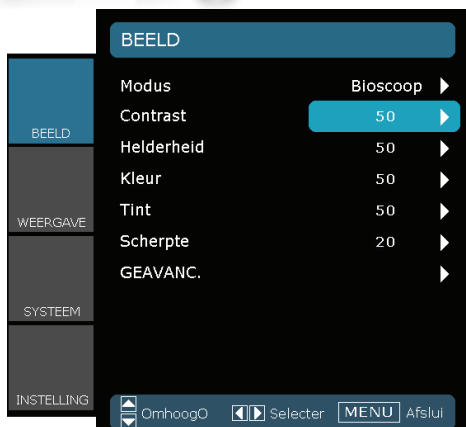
BEELD

BEELD
WEERGAVE
SYSTEEM
INSTELLING

| | |
|---|---|
| Modus | Bioscoop |
| Contrast | 50 |
| Helderheid | 50 |
| Kleur | 50 |
| Tint | 50 |
| Scherpte | 20 |
| GEAVANC. | |

OmhoogO Selecter MENU Afslui